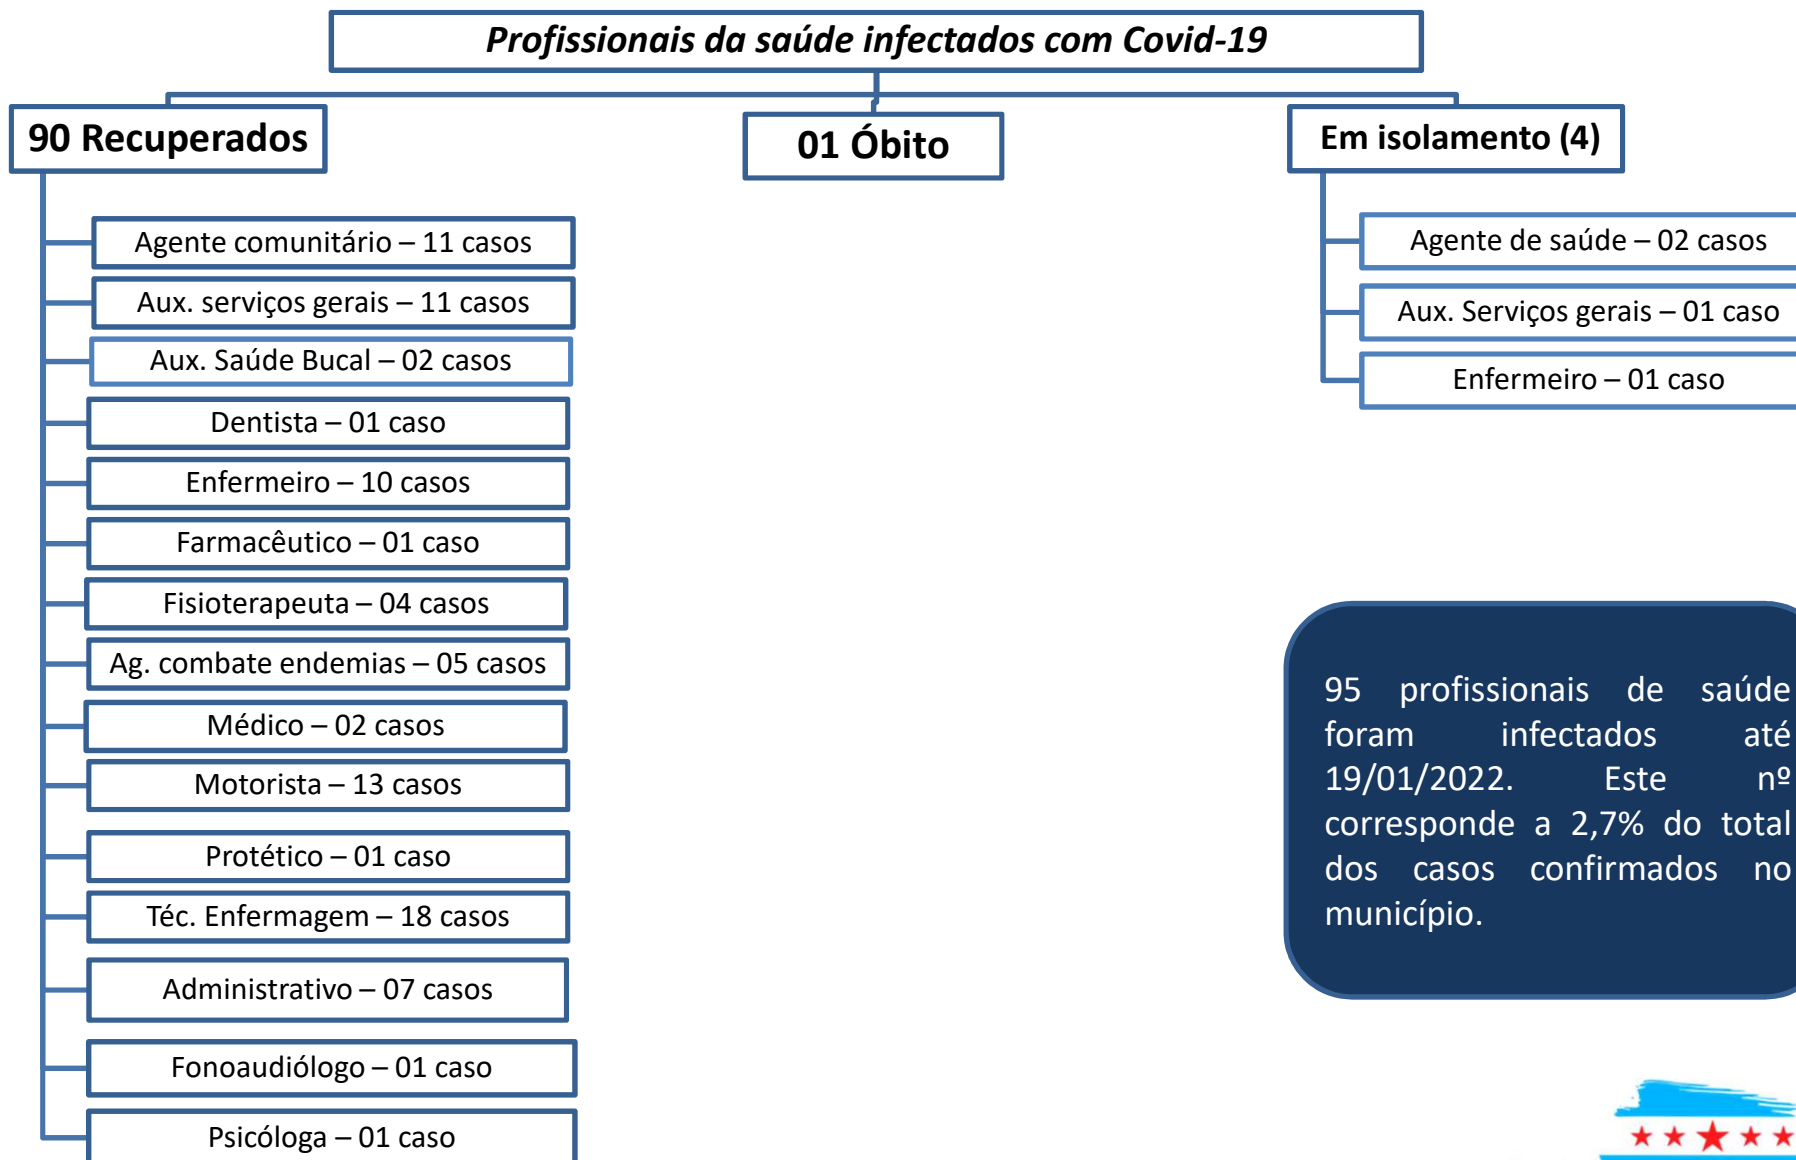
Profissionais da saúde infectados com Covid-19

90 Recuperados

01 Óbito

Em isolamento (4)

Agente comunitário – 11 casos

Aux. serviços gerais – 11 casos

Aux. Saúde Bucal – 02 casos

Dentista – 01 caso

Enfermeiro – 10 casos

Farmacêutico – 01 caso

Fisioterapeuta – 04 casos

Ag. combate endemias – 05 casos

Médico – 02 casos

Motorista – 13 casos

Protético – 01 caso

Téc. Enfermagem – 18 casos

Administrativo – 07 casos

Fonoaudiólogo – 01 caso

Psicóloga – 01 caso

Agente de saúde – 02 casos

Aux. Serviços gerais – 01 caso

Enfermeiro – 01 caso

95 profissionais de saúde foram infectados até 19/01/2022. Este nº corresponde a 2,7% do total dos casos confirmados no município.